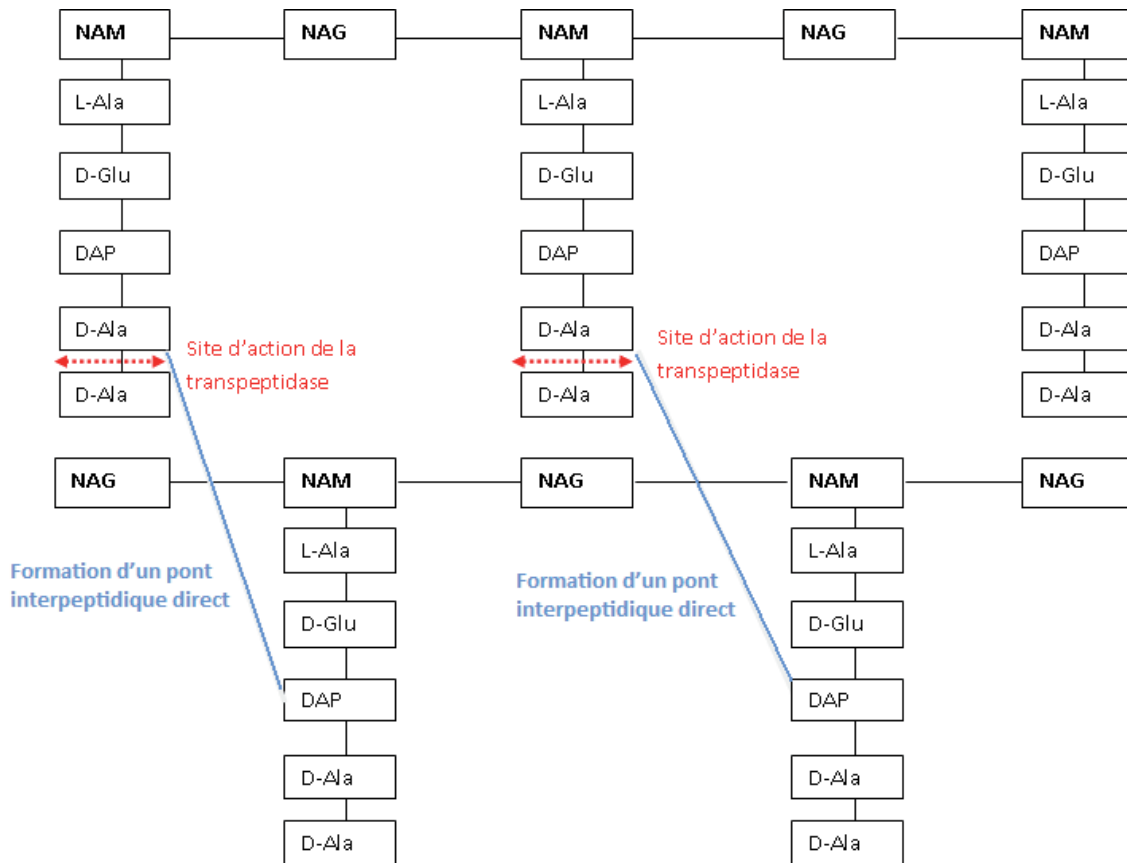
NAM
NAG
NAM
NAG
NAM

L-Ala
D-Glu
DAP
D-Ala
D-Ala

L-Ala
D-Glu
DAP
D-Ala
D-Ala

L-Ala
D-Glu
DAP
D-Ala
D-Ala

Site d'action de la transpeptidase

Site d'action de la transpeptidase

NAG
NAM
NAG
NAM
NAG

L-Ala
D-Glu
DAP
D-Ala
D-Ala

L-Ala
D-Glu
DAP
D-Ala
D-Ala

Formation d'un pont interpeptidique direct

Formation d'un pont interpeptidique direct